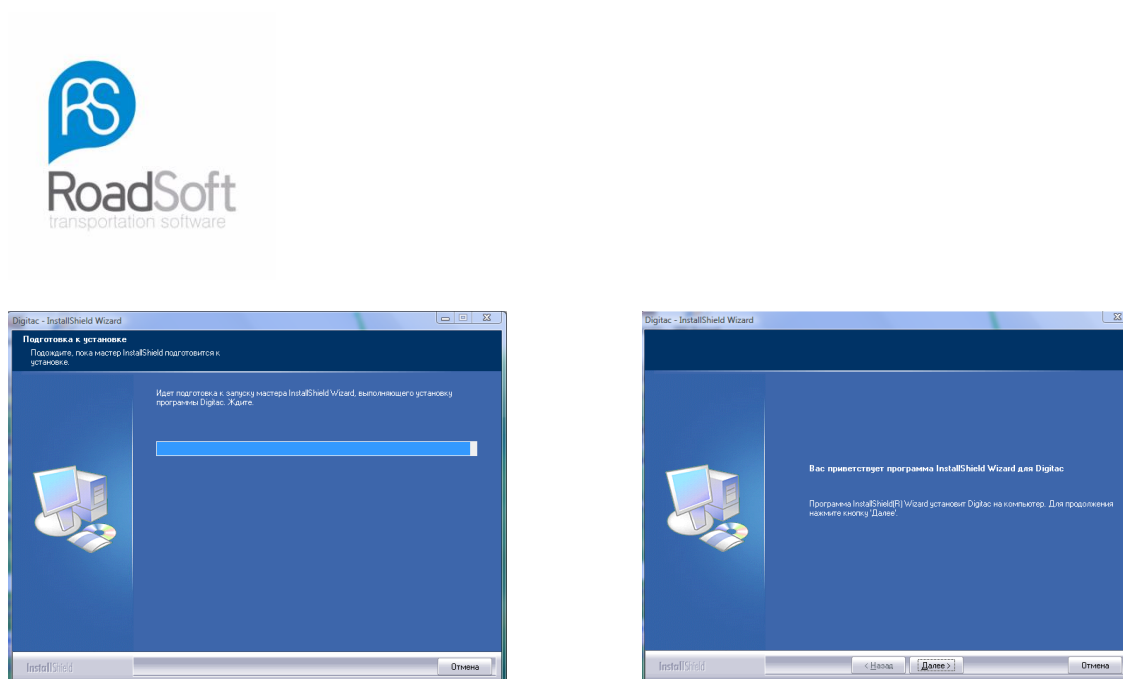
RS
RoadSoft
transportation software

Digitac - InstallShield Wizard

Подготовка к установке
Подождите, пока мастер InstallShield подготовится к установке.

Идет подготовка к запуску мастера InstallShield Wizard, выполняющего установку программы Digitac. Ждите.

InstallShield

Отмена

Digitac - InstallShield Wizard

Вас приветствует программа InstallShield Wizard для Digitac

Программа InstallShield(R) Wizard установит Digitac на компьютер. Для продолжения нажмите кнопку 'Далее'.

InstallShield

< Назад

Далее >

Отмена